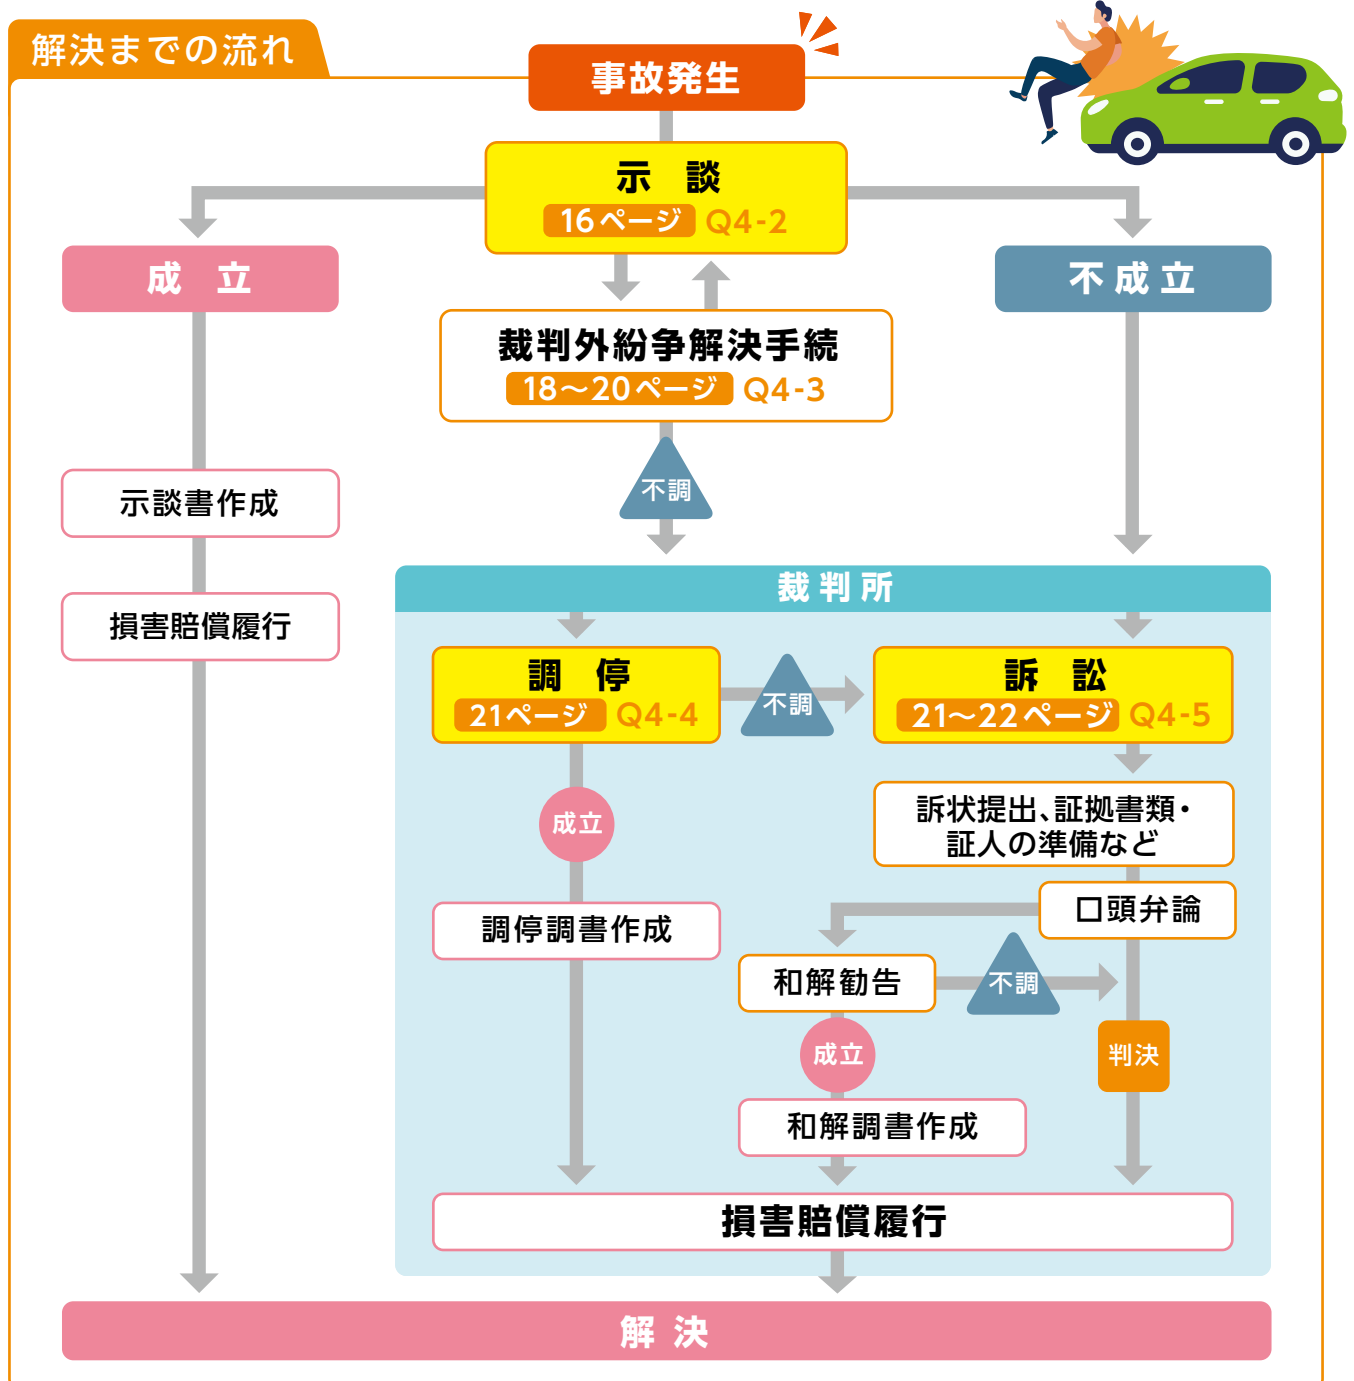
解決までの流れ

事故発生

示　談
16ページ Q4-2

成　立

不成立

裁判外紛争解決手続
18～20ページ Q4-3

示談書作成

不調

損害賠償履行

裁判所

調　停
21ページ Q4-4

不調

訴　訟
21～22ページ Q4-5

訴状提出、証拠書類・証人の準備など

成立

口頭弁論

調停調書作成

和解勧告

不調

成立

判決

和解調書作成

損害賠償履行

解　決